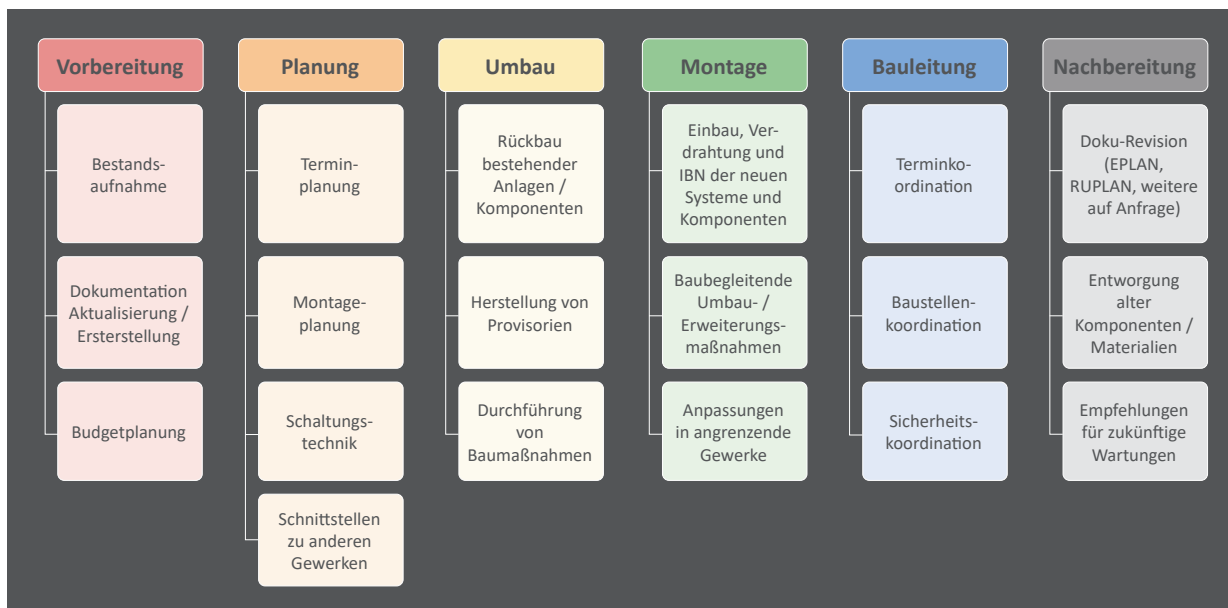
Vorbereitung

Bestandsaufnahme

Dokumentation Aktualisierung / Ersterstellung

Budgetplanung

Planung

Terminplanung

Montageplanung

Schaltungstechnik

Schnittstellen zu anderen Gewerken

Umbau

Rückbau bestehender Anlagen / Komponenten

Herstellung von Provisorien

Durchführung von Baumaßnahmen

Montage

Einbau, Verdrahtung und IBN der neuen Systeme und Komponenten

Baubegleitende Umbau- / Erweiterungsmaßnahmen

Anpassungen in angrenzende Gewerke

Bauleitung

Terminkoordination

Baustellenkoordination

Sicherheitskoordination

Nachbereitung

Doku-Revision (EPLAN, RUPLAN, weitere auf Anfrage)

Entworgung alter Komponenten / Materialien

Empfehlungen für zukünftige Wartungen